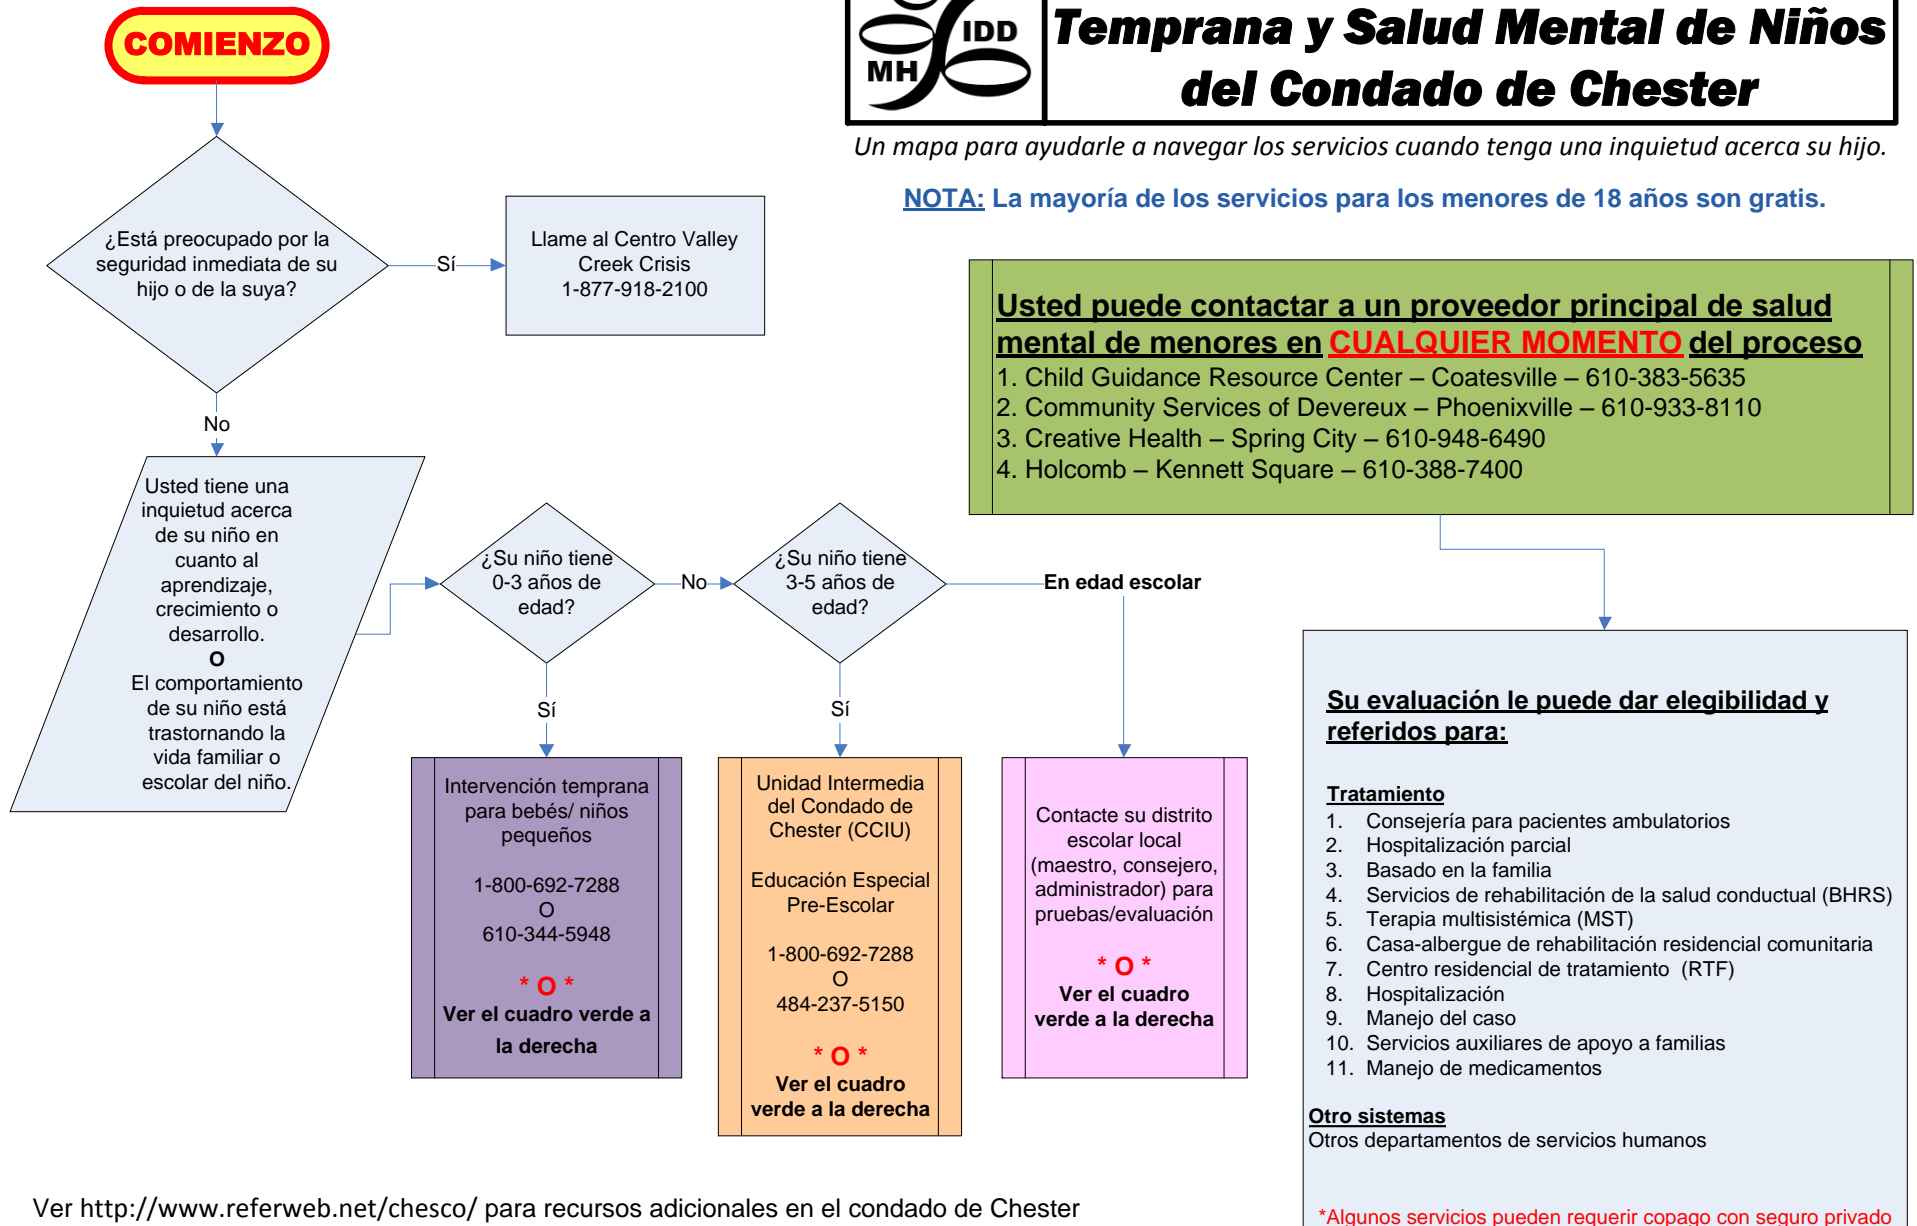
COMIENZO

IDD
MH

Temprana y Salud Mental de Niños del Condado de Chester

Un mapa para ayudarle a navegar los servicios cuando tenga una inquietud acerca su hijo.

NOTA: La mayoría de los servicios para los menores de 18 años son gratis.

¿Está preocupado por la seguridad inmediata de su hijo o de la suya?

Sí

Llame al Centro Valley Creek Crisis 1-877-918-2100

No

Usted tiene una inquietud acerca de su niño en cuanto al aprendizaje, crecimiento o desarrollo.
O
El comportamiento de su niño está trastornando la vida familiar o escolar del niño.

¿Su niño tiene 0-3 años de edad?

No

¿Su niño tiene 3-5 años de edad?

En edad escolar

Sí

Sí

Intervención temprana para bebés/ niños pequeños

1-800-692-7288
O
610-344-5948

* O *
Ver el cuadro verde a la derecha

Unidad Intermedia del Condado de Chester (CCIU)

Educación Especial Pre-Escolar

1-800-692-7288
O
484-237-5150

* O *
Ver el cuadro verde a la derecha

Contacte su distrito escolar local (maestro, consejero, administrador) para pruebas/evaluación

* O *
Ver el cuadro verde a la derecha

Usted puede contactar a un proveedor principal de salud mental de menores en CUALQUIER MOMENTO del proceso
1. Child Guidance Resource Center – Coatesville – 610-383-5635
2. Community Services of Devereux – Phoenixville – 610-933-8110
3. Creative Health – Spring City – 610-948-6490
4. Holcomb – Kennett Square – 610-388-7400

Su evaluación le puede dar elegibilidad y referidos para:

Tratamiento
1. Consejería para pacientes ambulatorios
2. Hospitalización parcial
3. Basado en la familia
4. Servicios de rehabilitación de la salud conductual (BHRS)
5. Terapia multisistémica (MST)
6. Casa-albergue de rehabilitación residencial comunitaria
7. Centro residencial de tratamiento (RTF)
8. Hospitalización
9. Manejo del caso
10. Servicios auxiliares de apoyo a familias
11. Manejo de medicamentos

Otro sistemas
Otros departamentos de servicios humanos

*Algunos servicios pueden requerir copago con seguro privado

Ver http://www.referweb.net/chesco/ para recursos adicionales en el condado de Chester